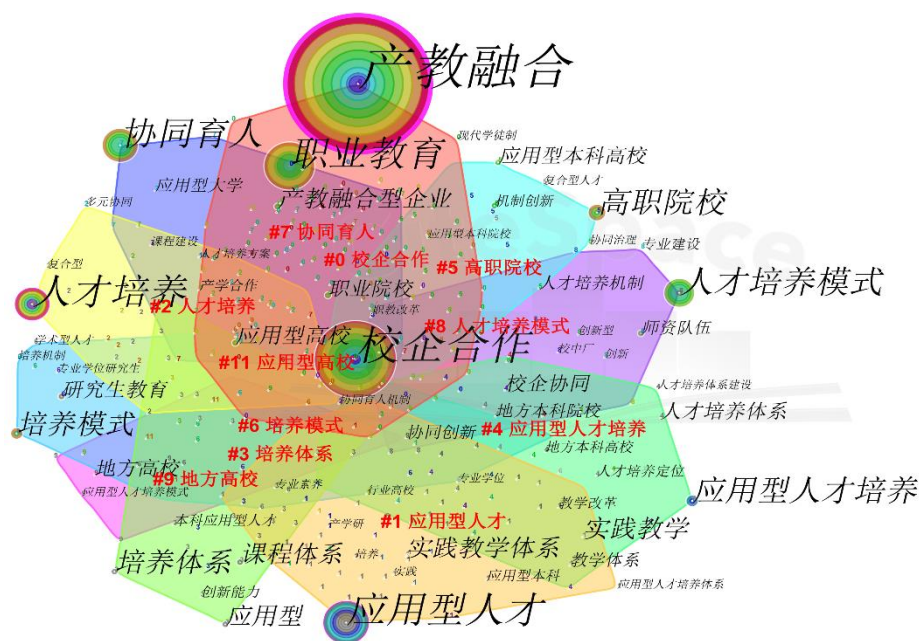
产教融合
协同育人
职业教育
现代学徒制
应用型本科高校
应用型大学
复合型人才
产教融合型企业
高职院校
多元协同
机制创新
#7 协同育人
应用型本科院校
课程建设
人才培养方案
#0 校企合作
协同治理
专业建设
复合型
#5 高职院校
人才培养模式
人才培养机制
人才培养
产学合作
职业院校
#2 人才培养
学术型人才
应用型高校
职教改革
#8 人才培养模式
创新型
师资队伍
培养机制
专业学位研究生
校企合作
校中厂
创新
#11 应用型高校
研究生教育
校企协同
人才培养体系建设
协同育人机制
人才培养体系
培养模式
地方本科院校
#6 培养模式
协同创新
#4 应用型人才培养
#3 培养体系
地方本科高校
地方高校
人才培养定位
#9 地方高校
专业素养
专业学位
应用型人才培养
应用型人才培养模式
行业高校
教学改革
本科应用型人才
产学研
#1 应用型人才
实践教学
培养体系
课程体系
实践教学体系
教学体系
培养
实践
应用型本科
创新能力
应用型人才培养体系
应用型
应用型人才